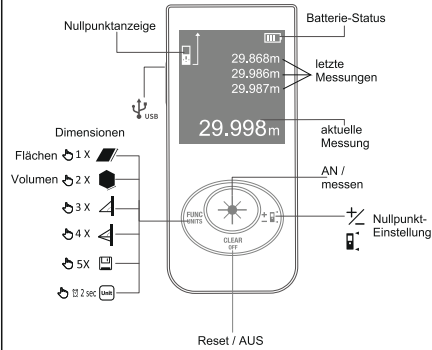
Nullpunktanzeige

Batterie-Status

29.868m
29.986m
29.987m

letzte Messungen

USB

Dimensionen

Flächen 1 X

Volumen 2 X

3 X

4 X

5X

2 sec Unit

29.998m

aktuelle Messung

AN / messen

FUNC UNITS

+ −

Nullpunkt-Einstellung

CLEAR OFF

Reset / AUS